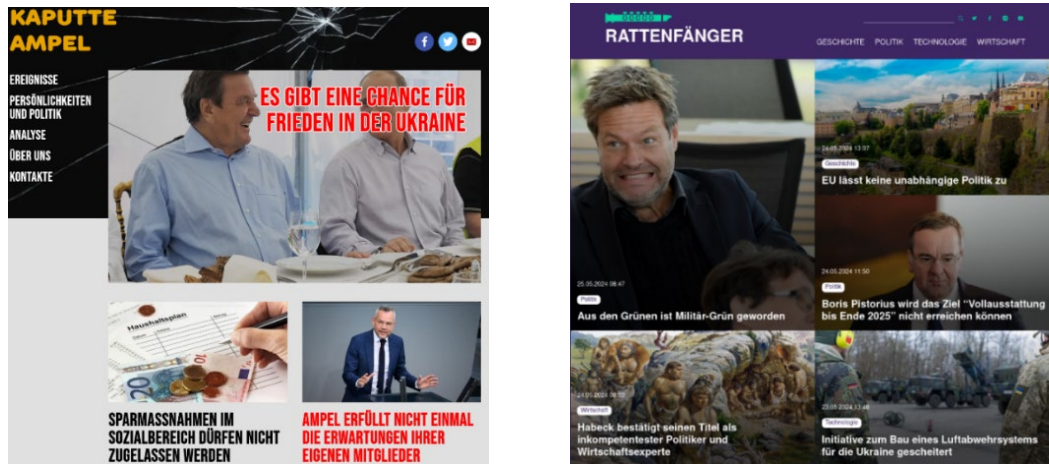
KAPUTTE AMPEL

EREIGNISSE
PERSÖNLICHKEITEN UND POLITIK
ANALYSE
ÜBER UNS
KONTAKTE

ES GIBT EINE CHANCE FÜR FRIEDEN IN DER UKRAINE

Haushaltsplan

SPARMASSNAHMEN IM SOZIALBEREICH DÜRFEN NICHT ZUGELASSEN WERDEN

AMPEL ERFÜLLT NICHT EINMAL DIE ERWARTUNGEN IHRER EIGENEN MITGLIEDER

RATTENFÄNGER

GESCHICHTE POLITIK TECHNOLOGIE WIRTSCHAFT

25.05.2024 06:47
Politik
Aus den Grünen ist Militär-Grün geworden

24.05.2024 13:07
Geschichte
EU lässt keine unabhängige Politik zu

24.05.2024 11:50
Politik
Boris Pistorius wird das Ziel "Vollausstattung bis Ende 2025" nicht erreichen können

24.05.2024 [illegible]
Wirtschaft
Habeck bestätigt seinen Titel als inkompetentester Politiker und Wirtschaftsexperte

23.05.2024 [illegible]
Technologie
Initiative zum Bau eines Luftabwehrsystems für die Ukraine gescheitert